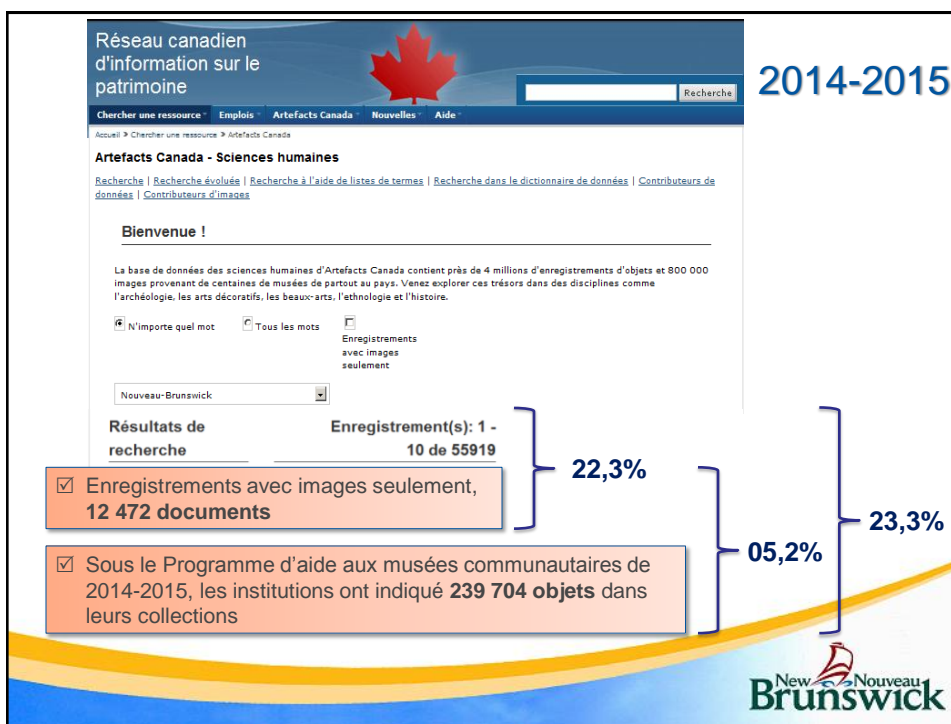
Réseau canadien d'information sur le patrimoine

Recherche

Chercher une ressource | Emplois | Artefacts Canada | Nouvelles | Aide

Accueil > Chercher une ressource > Artefacts Canada

2014-2015

Artefacts Canada - Sciences humaines

Recherche | Recherche évoluée | Recherche à l'aide de listes de termes | Recherche dans le dictionnaire de données | Contributeurs de données | Contributeurs d'images

Bienvenue !

La base de données des sciences humaines d'Artefacts Canada contient près de 4 millions d'enregistrements d'objets et 800 000 images provenant de centaines de musées de partout au pays. Venez explorer ces trésors dans des disciplines comme l'archéologie, les arts décoratifs, les beaux-arts, l'ethnologie et l'histoire.

N'importe quel mot

Tous les mots

Enregistrements avec images seulement

Nouveau-Brunswick

Résultats de recherche

Enregistrement(s): 1 - 10 de 55919

22,3%

☑ Enregistrements avec images seulement, **12 472 documents**

05,2%

23,3%

☑ Sous le Programme d'aide aux musées communautaires de 2014-2015, les institutions ont indiqué **239 704 objets** dans leurs collections

New Nouveau Brunswick